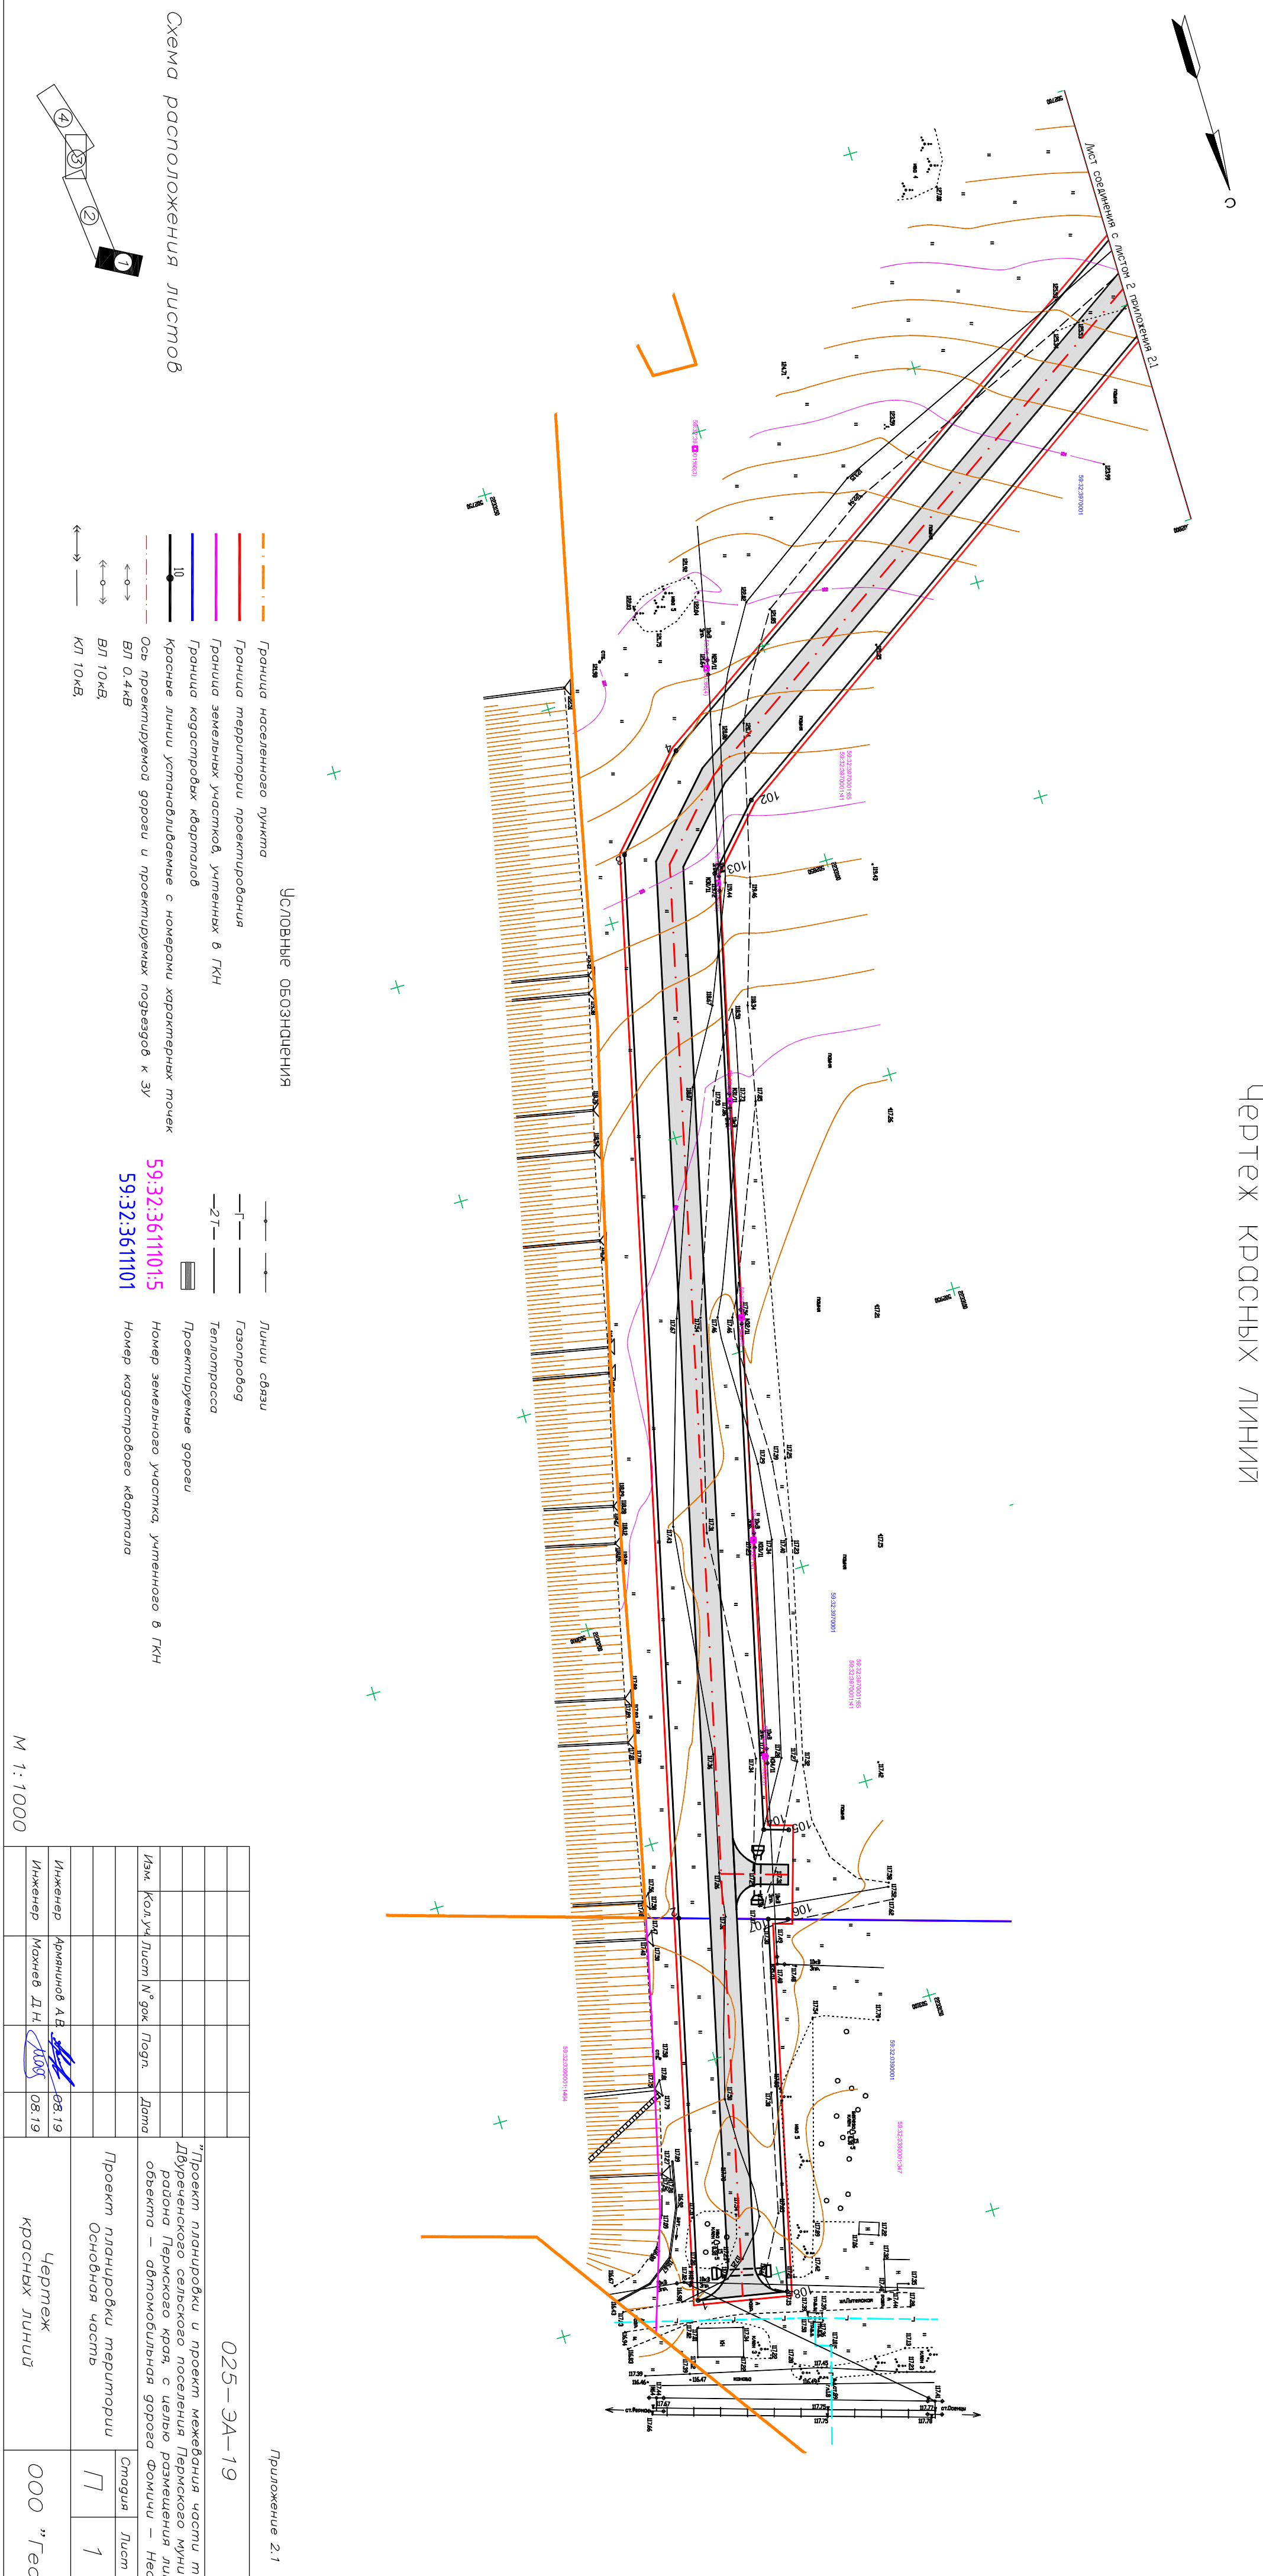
Чертеж красных линий

Лист соединения с листом 2 приложения 2.1

102
103
104
105
106
107
108

Схема расположения листов

1
2
3
4

Условные обозначения

Граница населенного пункта
Граница территории проектирования
Граница земельных участков, учтенных в ГКН
Граница кадастровых кварталов
Красные линии устанавливаемые с номерами характерных точек
Ось проектируемой дороги и проектируемых подъездов к ЗУ
ВЛ 0.4кВ
ВЛ 10кВ,
КЛ 10кВ,

Линии связи
Газопровод
Теплотрасса
Проектируемые дороги
59:32:3611101:5 Номер земельного участка, учтенного в ГКН
59:32:3611101 Номер кадастрового квартала

М 1:1000

Приложение 2.1

025–ЗА–19

"Проект планировки и проект межевания части т
Двуреченского сельского поселения Пермского муни
района Пермского края, с целью размещения ли
объекта – автомобильная дорога Фомичи – Нес

| Изм. | Кол.уч. | Лист | N°док | Подп. | Дата |
|---|---|---|---|---|---|
| Инженер | Армянинов А.В. | | | | 08.19 |
| Инженер | Махнев Д.Н. | | | | 08.19 |

Проект планировки территории
Основная часть

| Стадия | Лист |
|---|---|
| П | 1 |

Чертеж красных линий

ООО "Гео